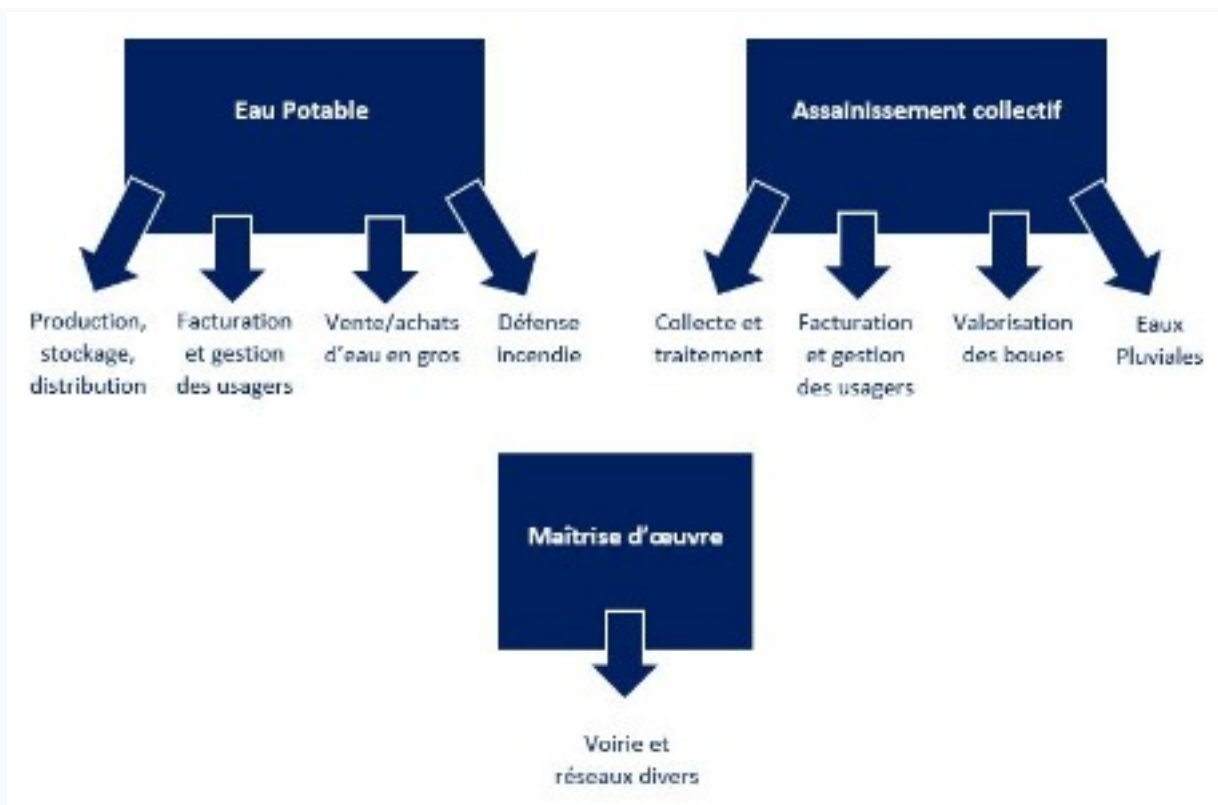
Eau Potable

Production, stockage, distribution

Facturation et gestion des usagers

Vente/achats d'eau en gros

Défense incendie

Assainissement collectif

Collecte et traitement

Facturation et gestion des usagers

Valorisation des boues

Eaux Pluviales

Maîtrise d'œuvre

Voirie et réseaux divers